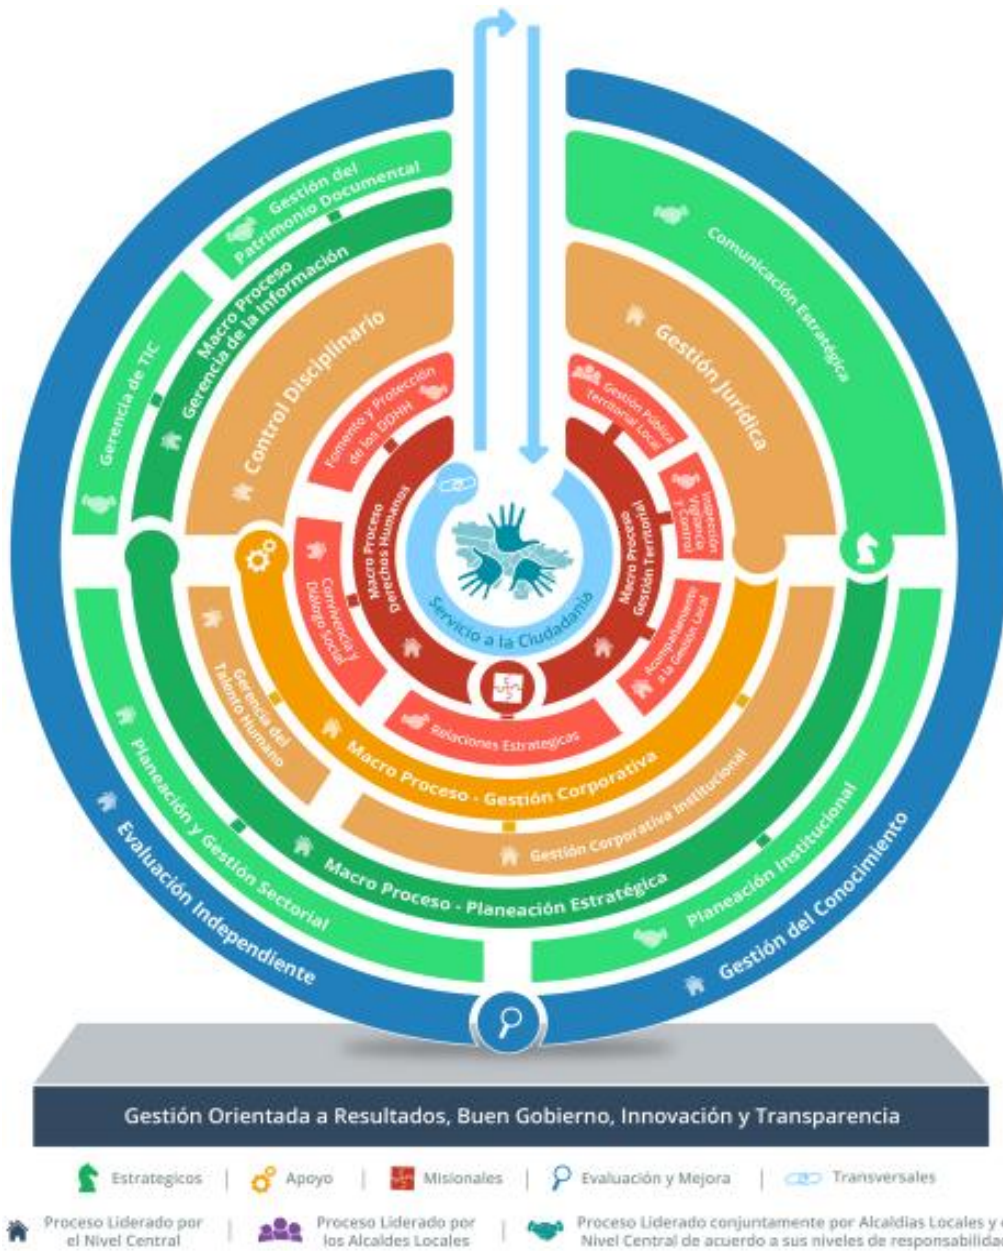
Gestión del Patrimonio Documental

Macro Proceso Gerencia de la Información

Gerencia de TIC

Control Disciplinario

Fomento y Protección de los DDHH

Macro Proceso Derechos Humanos

Convivencia y Diálogo Social

Comunicación Estratégica

Gestión Jurídica

Gestión Pública Territorial Local

Inspección Vigilancia y Control

Macro Proceso Gestión Territorial

Acompañamiento a la Gestión Local

Servicio a la Ciudadanía

Relaciones Estrategicas

Gerencia del Talento Humano

Macro Proceso - Gestión Corporativa

Gestión Corporativa Institucional

Planeación y Gestión Sectorial

Macro Proceso - Planeación Estratégica

Planeación Institucional

Evaluación Independiente

Gestión del Conocimiento

Gestión Orientada a Resultados, Buen Gobierno, Innovación y Transparencia

Estrategicos | Apoyo | Misionales | Evaluación y Mejora | Transversales

Proceso Liderado por el Nivel Central | Proceso Liderado por los Alcaldes Locales | Proceso Liderado conjuntamente por Alcaldias Locales y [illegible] Nivel Central de acuerdo a sus niveles de responsabilida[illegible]